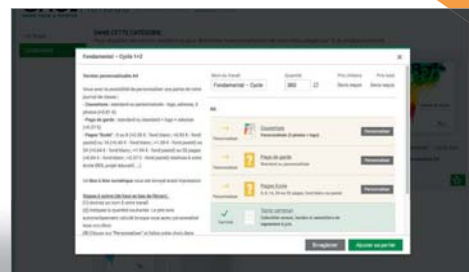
DANS CETTE CATÉGORIE

Fondamental – Cycle 1+2

Version personnalisable A4

Vous avez la possibilité de personnaliser: une partie de votre Journal de classe :

- Couverture : standard ou personnalisée - logo, adresse, 3 photos (+0,61 €)

- Pages de garde : standard ou standard + logo + adresse (+0,27 €)

- Pages "École" : 0 ou 8 (+0,38 € - fond blanc / +0,50 € - fond pastel) ou 16 (+0,42 € - fond blanc / +1,00 € - fond pastel) ou 24 (+0,60 € - fond blanc / +1,50 € - fond pastel) ou 32 pages (+0,84 € - fond blanc / +2,02 € - fond pastel) réalisées à votre école (ROI, projet éducatif, ...)

Le Bon à tirer numérique vous est envoyé avant impression

Étapes à suivre (de haut en bas de l'écran) :

(1) Donnez un nom à votre travail

(2) Indiquez la quantité souhaitée : Le prix sera automatiquement calculé lorsque vous aurez personnalisé tous vos choix

(3) Cliquez sur "Personnaliser" (à faire selon choix dans

Nom du travail

Fondamental – Cycle

Quantité

360

Prix Unitaire

Devis requis

Prix total

Devis requis

A4

Personnalisé

Couverture

Personnaliser

Personnaliser

Pages de garde

Personnaliser

Personnaliser

Pages École

Personnaliser

Standard

Texte standard

Enregistrer

Ajouter au panier